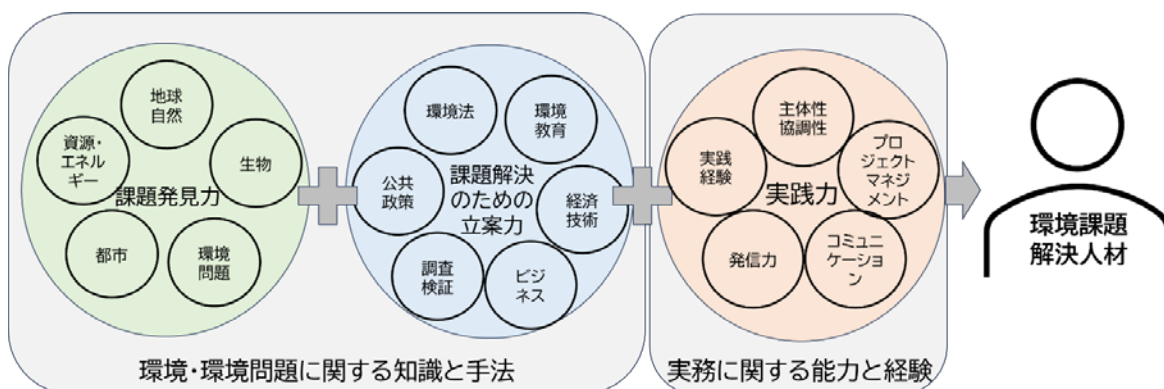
地球自然

資源・エネルギー

生物

課題発見力

都市

環境問題

環境法

環境教育

公共政策

課題解決のための立案力

経済技術

調査検証

ビジネス

主体性協調性

実践経験

プロジェクトマネジメント

実践力

発信力

コミュニケーション

環境課題解決人材

環境・環境問題に関する知識と手法

実務に関する能力と経験